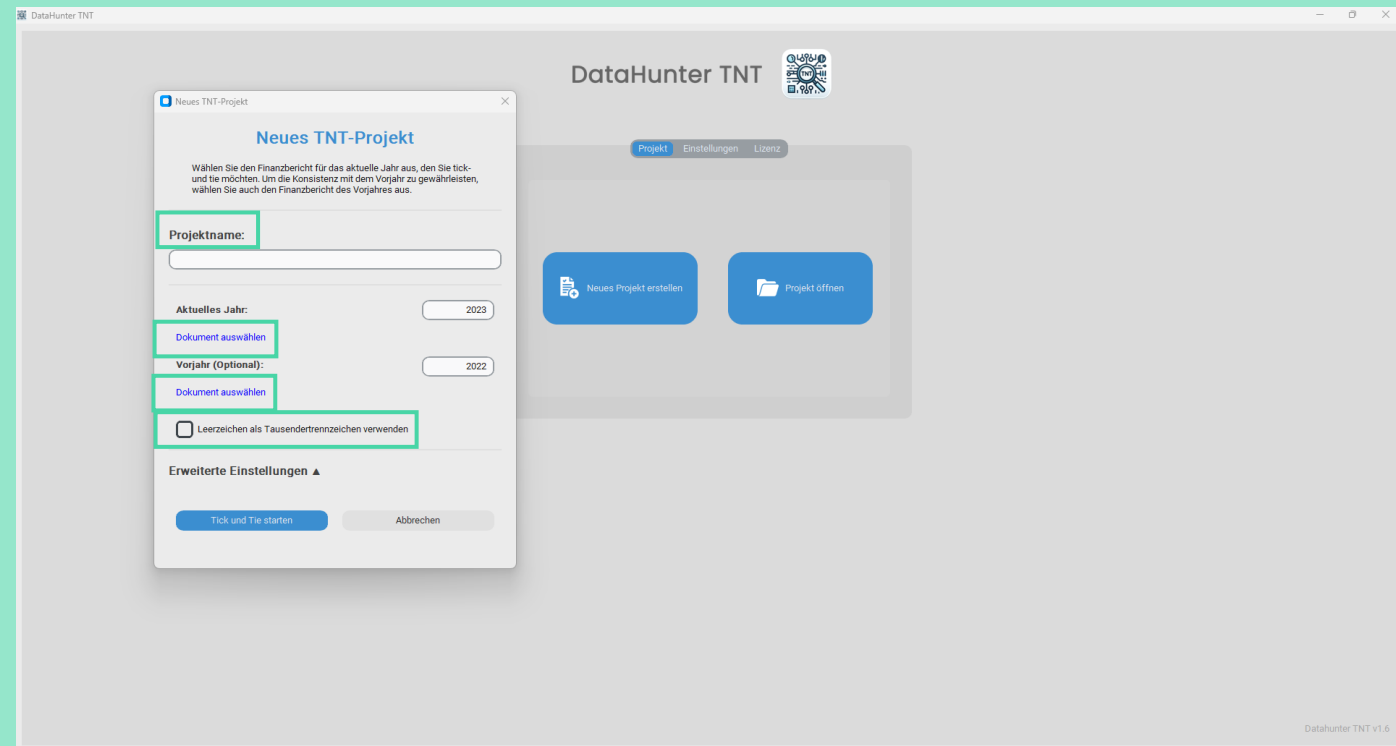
DataHunter TNT

DataHunter TNT

TNT

Projekt Einstellungen Lizenz

Neues Projekt erstellen

Projekt öffnen

Neues TNT-Projekt

Neues TNT-Projekt

Wählen Sie den Finanzbericht für das aktuelle Jahr aus, den Sie tick-und tie möchten. Um die Konsistenz mit dem Vorjahr zu gewährleisten, wählen Sie auch den Finanzbericht des Vorjahres aus.

Projektname:

Aktuelles Jahr: 2023

Dokument auswählen

Vorjahr (Optional): 2022

Dokument auswählen

Leerzeichen als Tausendertrennzeichen verwenden

Erweiterte Einstellungen ▲

Tick und Tie starten

Abbrechen

Datahunter TNT v1.6